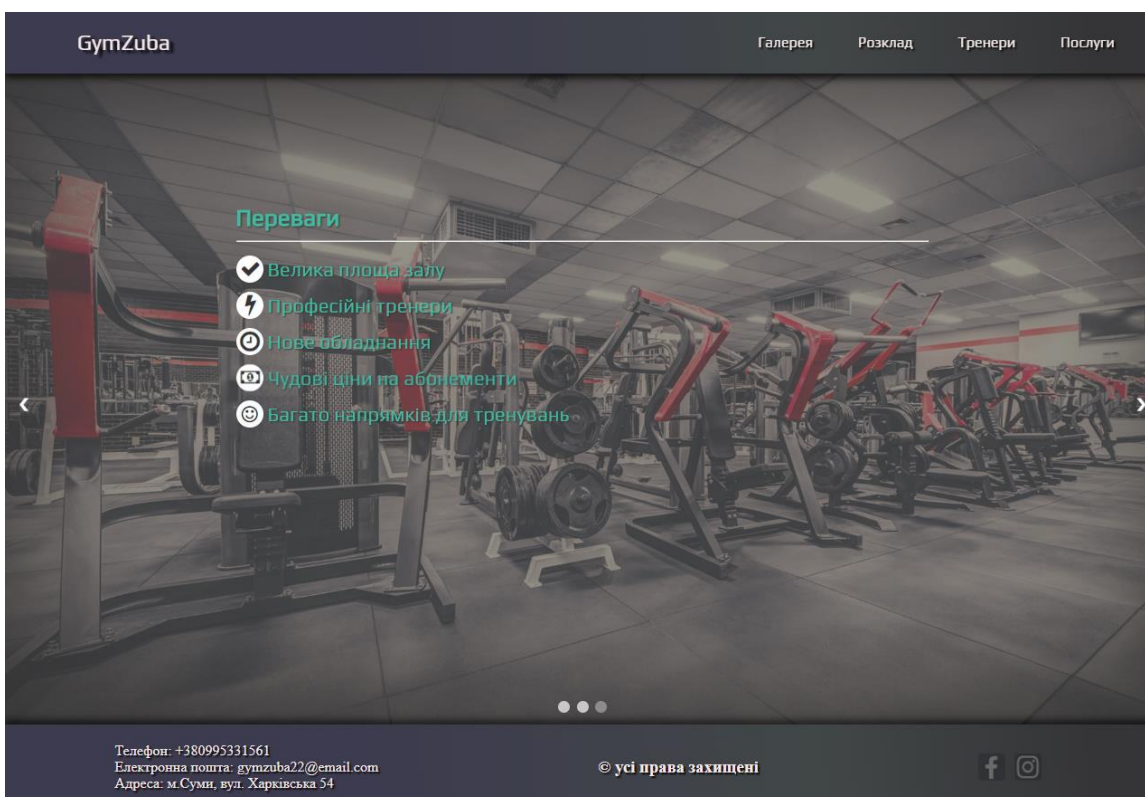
GymZuba

Галерея Розклад Тренери Послуги

Переваги

Велика площа залу
Професійні тренери
Нове обладнання
Чудові ціни на абонементи
Багато напрямків для тренувань

‹ ›

Телефон: +380995331561
Електронна пошта: gymzuba22@email.com
Адреса: м.Суми, вул. Харківська 54

© усі права захищені